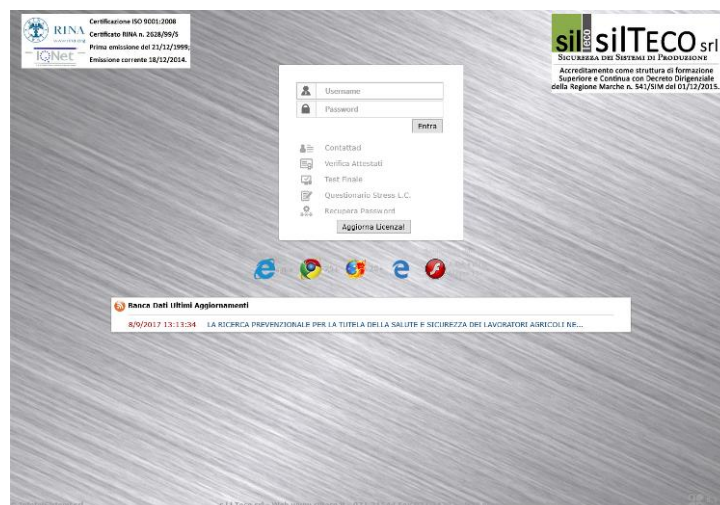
RINA
IQNet
Certificazione ISO 9001:2008
Certificato RINA n. 2628/99/S
Prima emissione del 21/12/1999;
Emissione corrente 18/12/2014.

sil teco silTECO srl
Sicurezza dei Sistemi di Produzione
Accreditamento come struttura di formazione Superiore e Continua con Decreto Dirigenziale della Regione Marche n. 541/SIM del 01/12/2015.

Username
Password
Entra

Contattaci
Verifica Attestati
Test Finale
Questionario Stress L.C.
Recupera Password
Aggiorna Licenza!

Banca Dati Ultimi Aggiornamenti
8/9/2017 13:13:34 LA RICERCA PREVENZIONALE PER LA TUTELA DELLA SALUTE E SICUREZZA DEI LAVORATORI AGRICOLI NE...